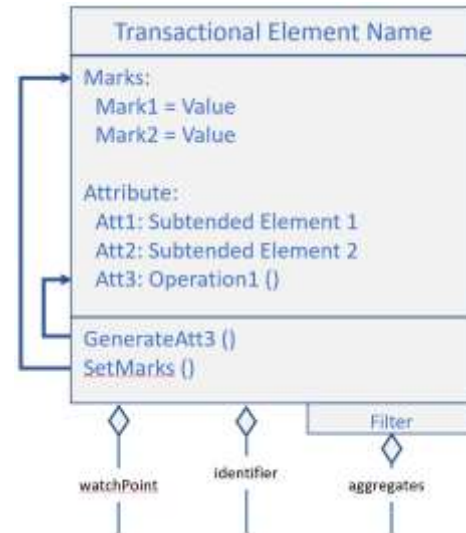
Transactional Element Name

Marks:
Mark1 = Value
Mark2 = Value

Attribute:
Att1: Subtended Element 1
Att2: Subtended Element 2
Att3: Operation1 ()

GenerateAtt3 ()
SetMarks ()

Filter

watchPoint

identifier

aggregates